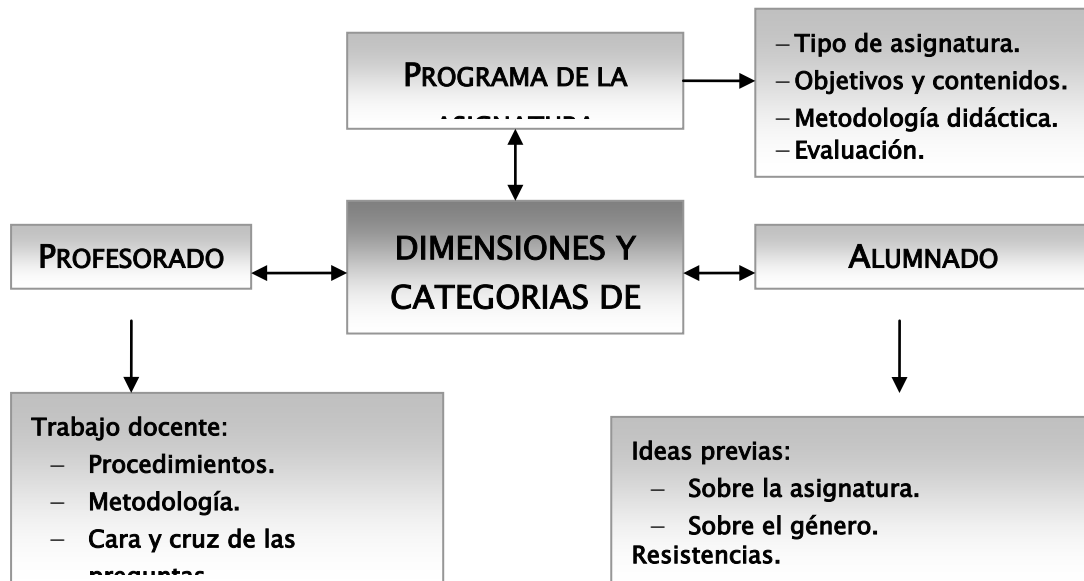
PROGRAMA DE LA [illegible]

– Tipo de asignatura.
– Objetivos y contenidos.
– Metodología didáctica.
– Evaluación.

PROFESORADO

DIMENSIONES Y CATEGORIAS DE

ALUMNADO

Trabajo docente:
– Procedimientos.
– Metodología.
– Cara y cruz de las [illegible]

Ideas previas:
– Sobre la asignatura.
– Sobre el género.
Resistencias.